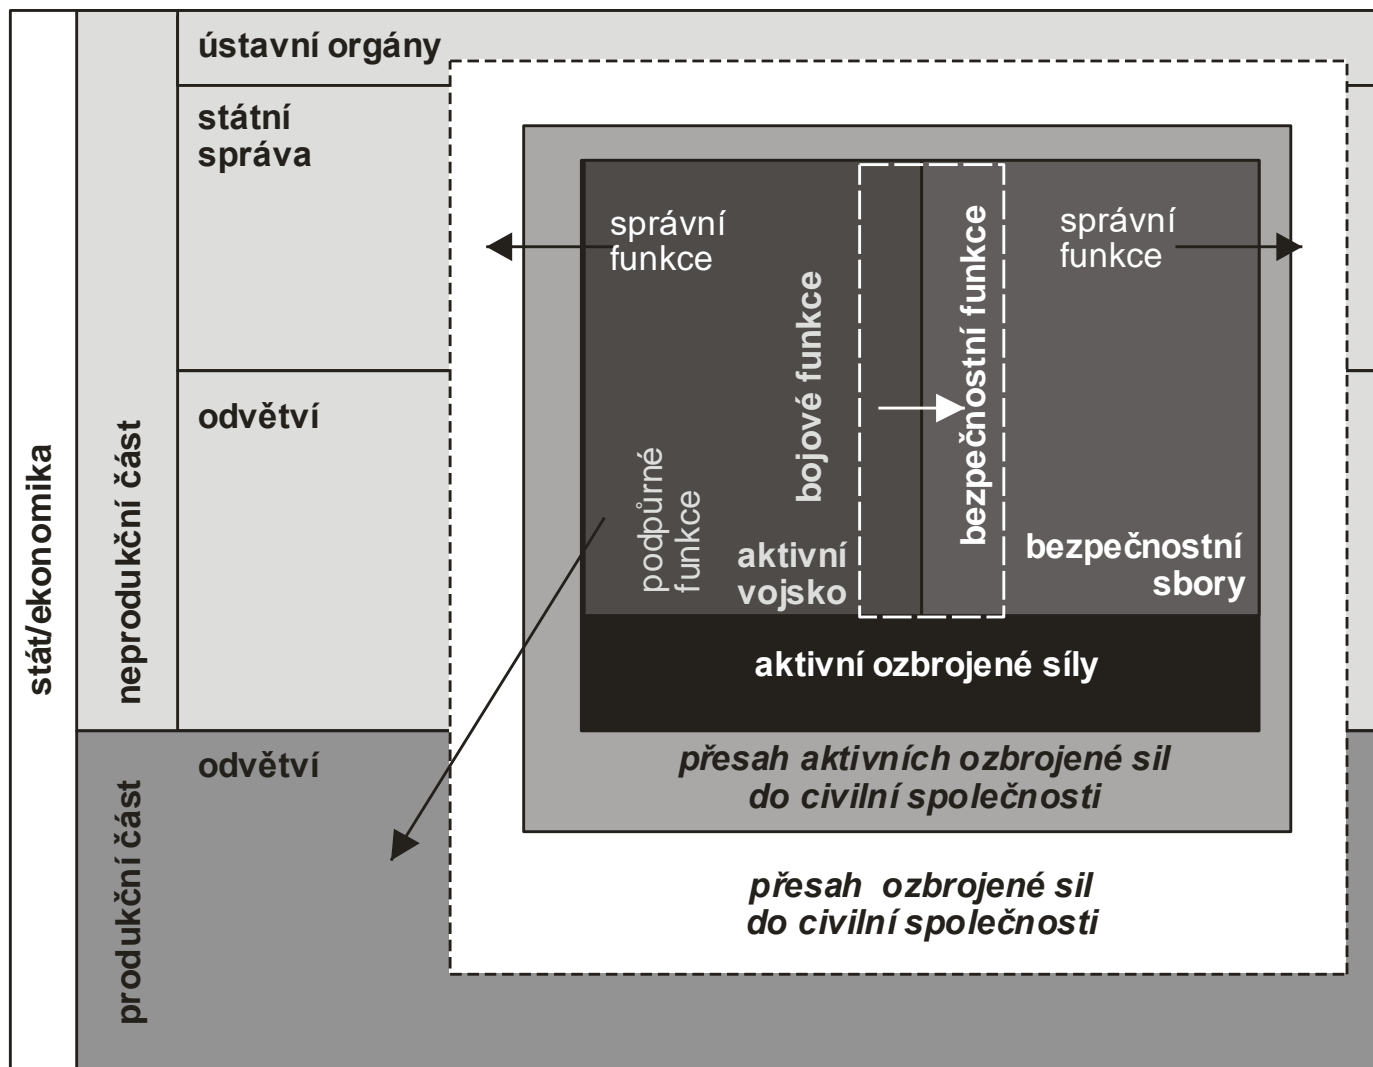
stát/ekonomika

neprodukční část

produkční část

ústavní orgány

státní správa

odvětví

odvětví

správní funkce

bojové funkce

bezpečnostní funkce

správní funkce

podpůrné funkce

aktivní vojsko

bezpečnostní sbory

aktivní ozbrojené síly

přesah aktivních ozbrojené sil do civilní společnosti

přesah ozbrojené sil do civilní společnosti